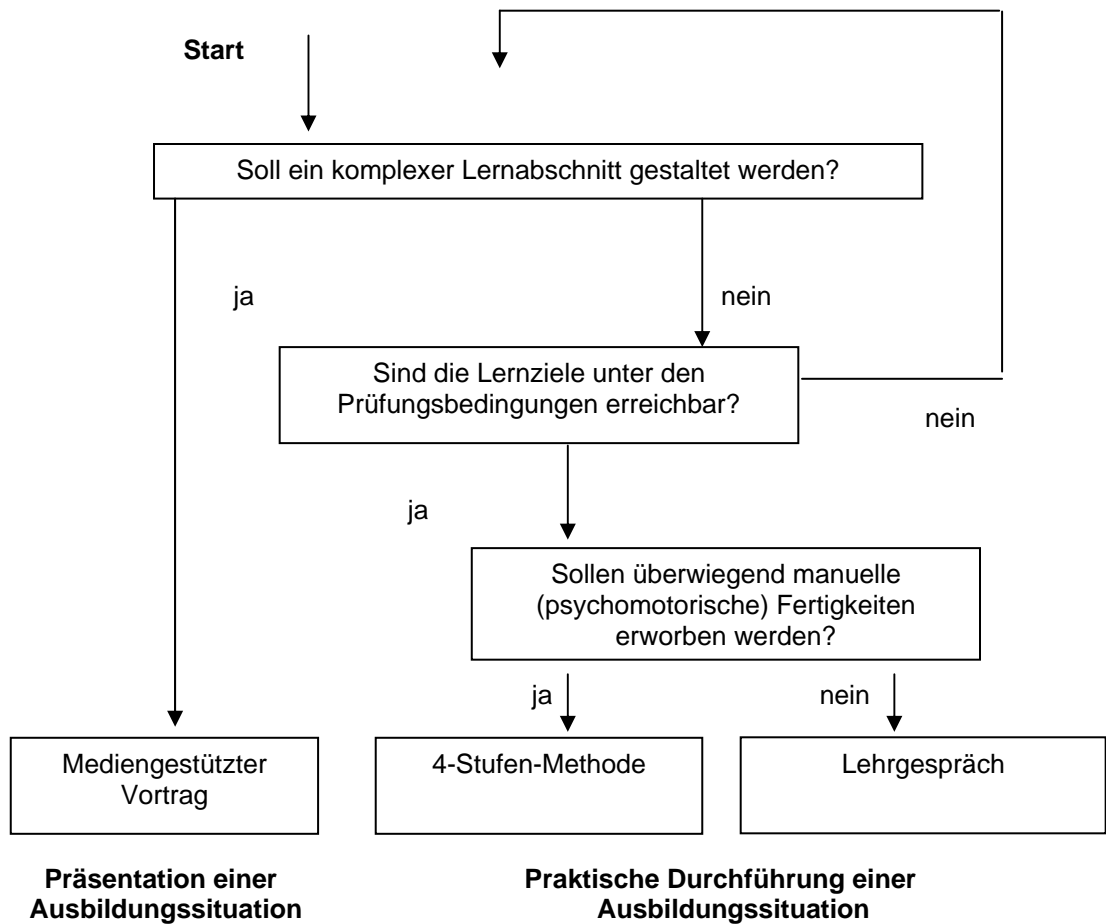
Start

Soll ein komplexer Lernabschnitt gestaltet werden?

ja

nein

Sind die Lernziele unter den Prüfungsbedingungen erreichbar?

nein

ja

Sollen überwiegend manuelle (psychomotorische) Fertigkeiten erworben werden?

ja

nein

Mediengestützter Vortrag

4-Stufen-Methode

Lehrgespräch

Präsentation einer Ausbildungssituation

Praktische Durchführung einer Ausbildungssituation